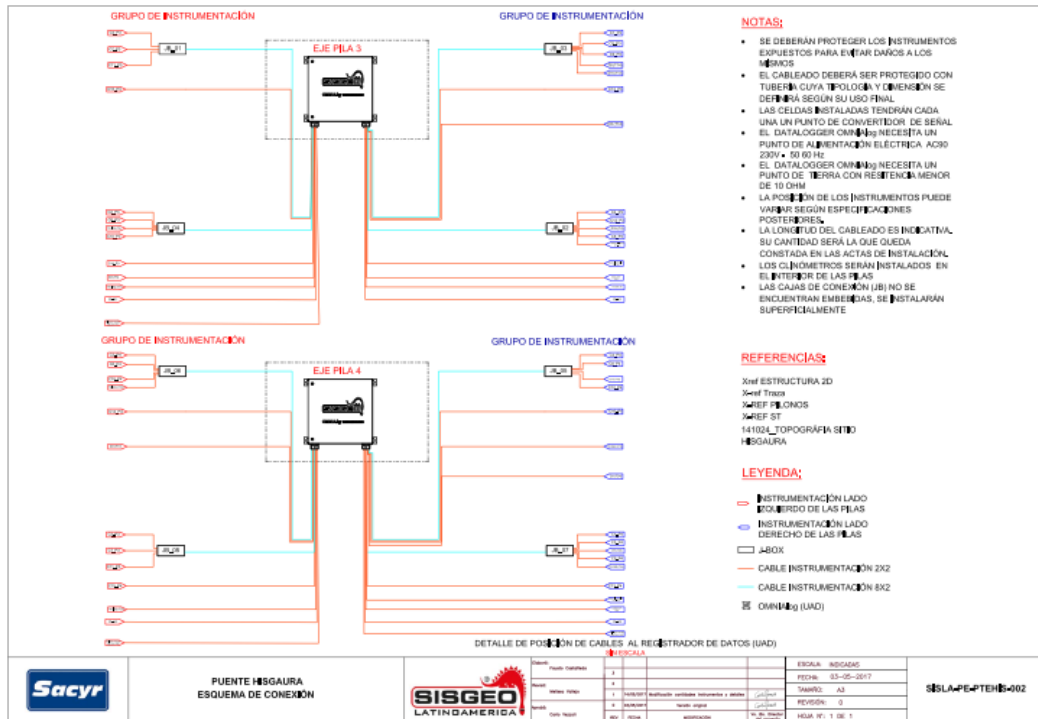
GRUPO DE INSTRUMENTACIÓN

GRUPO DE INSTRUMENTACIÓN

EJE PILA 3

NOTAS:

- SE DEBERÁN PROTEGER LOS INSTRUMENTOS EXPUESTOS PARA EVITAR DAÑOS A LOS MISMOS
- EL CABLEADO DEBERÁ SER PROTEGIDO CON TUBERIA CUYA TIPOLOGIA Y DIMENSIÓN SE DEFINIRÁ SEGÚN SU USO FINAL
- LAS CELDAS INSTALADAS TENDRÁN CADA UNA UN PUNTO DE CONVERTIDOR DE SEÑAL
- EL DATALOGGER OMNIAlog NECESITA UN PUNTO DE ALIMENTACIÓN ELÉCTRICA AC90 230V - 50 60 Hz
- EL DATALOGGER OMNIAlog NECESITA UN PUNTO DE TIERRA CON RESITENCIA MENOR DE 10 OHM
- LA POSICIÓN DE LOS INSTRUMENTOS PUEDE VARIAR SEGÚN ESPECIFICACIONES POSTERIORES.
- LA LONGITUD DEL CABLEADO ES INDICATIVA, SU CANTIDAD SERÁ LA QUE QUEDA CONSTADA EN LAS ACTAS DE INSTALACIÓN.
- LOS CLINÓMETROS SERÁN INSTALADOS EN EL INTERIOR DE LAS PILAS
- LAS CAJAS DE CONEXIÓN (JB) NO SE ENCUENTRAN EMBEBIDAS, SE INSTALARÁN SUPERFICIALMENTE

GRUPO DE INSTRUMENTACIÓN

GRUPO DE INSTRUMENTACIÓN

EJE PILA 4

REFERENCIAS:

Xref ESTRUCTURA 2D
X-ref Traza
X-REF PILONOS
X-REF ST
141024_TOPOGRAFIA SITIO HISGAURA

LEYENDA:

INSTRUMENTACIÓN LADO IZQUIERDO DE LAS PILAS
INSTRUMENTACIÓN LADO DERECHO DE LAS PILAS
J-BOX
CABLE INSTRUMENTACIÓN 2X2
CABLE INSTRUMENTACIÓN 8X2
OMNIAlog (UAD)

DETALLE DE POSICIÓN DE CABLES AL REGISTRADOR DE DATOS (UAD)
SIN ESCALA

Sacyr

PUENTE HISGAURA
ESQUEMA DE CONEXIÓN

SISGEO LATINOAMERICA

ESCALA: INDICADAS
FECHA: 03-05-2017
TAMAÑO: A3
REVISIÓN: 0
HOJA Nº: 1 DE 1

SISLA-PE-PTEHIS-002